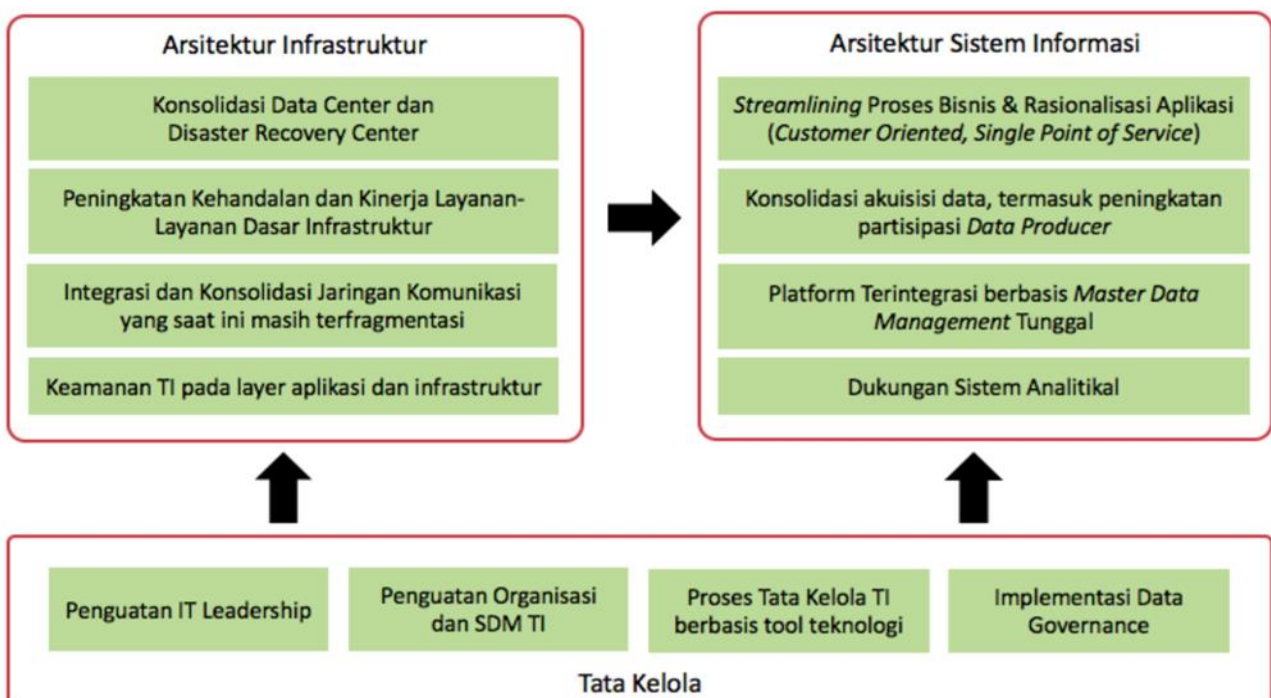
Arsitektur Infrastruktur

Konsolidasi Data Center dan Disaster Recovery Center

Peningkatan Kehandalan dan Kinerja Layanan-Layanan Dasar Infrastruktur

Integrasi dan Konsolidasi Jaringan Komunikasi yang saat ini masih terfragmentasi

Keamanan TI pada layer aplikasi dan infrastruktur

Arsitektur Sistem Informasi

Streamlining Proses Bisnis & Rasionalisasi Aplikasi (Customer Oriented, Single Point of Service)

Konsolidasi akuisisi data, termasuk peningkatan partisipasi Data Producer

Platform Terintegrasi berbasis Master Data Management Tunggal

Dukungan Sistem Analitikal

Penguatan IT Leadership

Penguatan Organisasi dan SDM TI

Proses Tata Kelola TI berbasis tool teknologi

Implementasi Data Governance

Tata Kelola